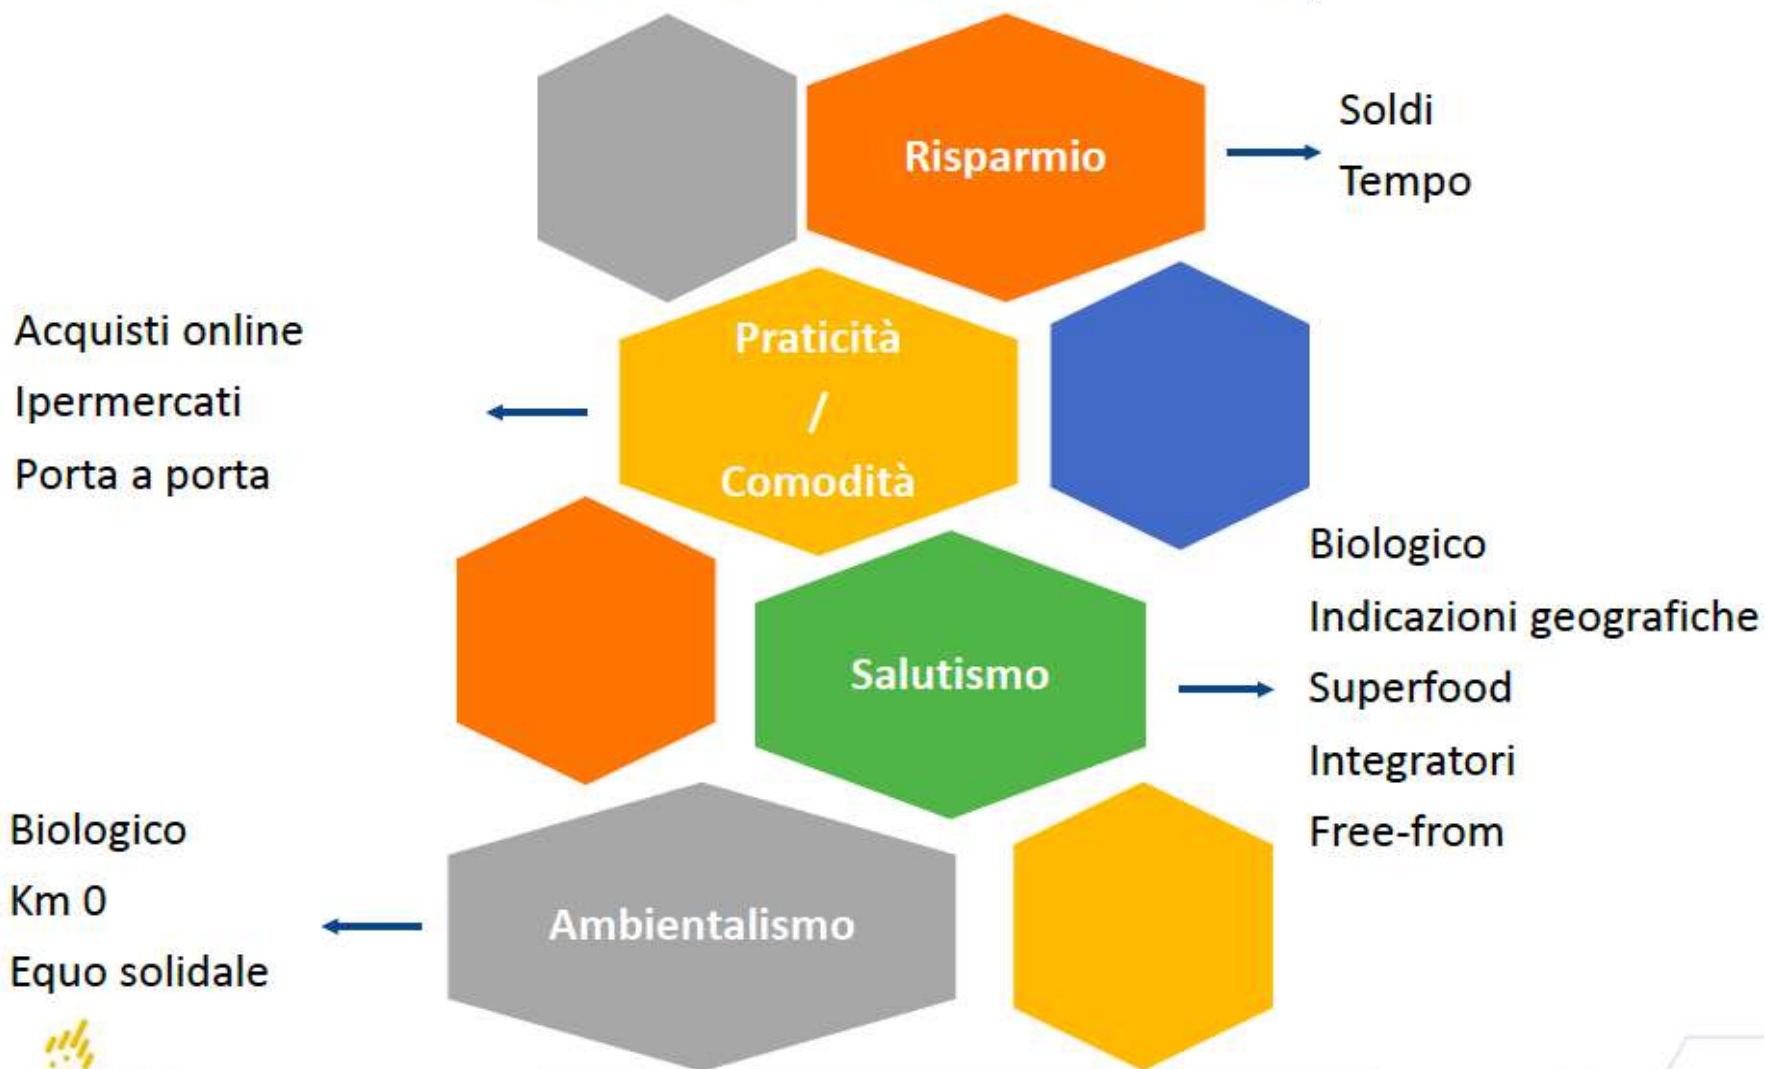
Risparmio

Soldi
Tempo

Acquisti online
Ipermercati
Porta a porta

Praticità / Comodità

Salutismo

Biologico
Indicazioni geografiche
Superfood
Integratori
Free-from

Biologico
Km 0
Equo solidale

Ambientalismo